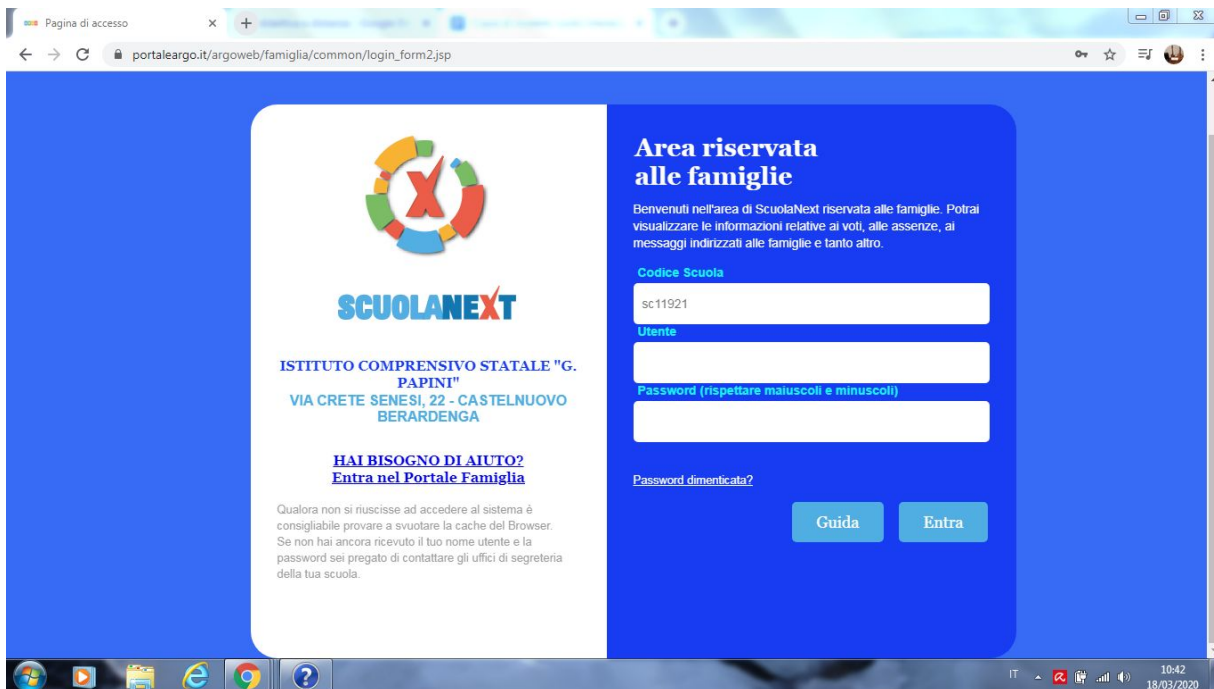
Pagina di accesso ×

portaleargo.it/argoweb/famiglia/common/login_form2.jsp

SCUOLANEXT

ISTITUTO COMPRENSIVO STATALE "G. PAPINI"
VIA CRETE SENESI, 22 - CASTELNUOVO BERARDENGA

HAI BISOGNO DI AIUTO?
Entra nel Portale Famiglia

Qualora non si riuscisse ad accedere al sistema è consigliabile provare a svuotare la cache del Browser. Se non hai ancora ricevuto il tuo nome utente e la password sei pregato di contattare gli uffici di segreteria della tua scuola.

Area riservata alle famiglie

Benvenuti nell'area di ScuolaNext riservata alle famiglie. Potrai visualizzare le informazioni relative ai voti, alle assenze, ai messaggi indirizzati alle famiglie e tanto altro.

Codice Scuola
sc11921
Utente
Password (rispettare maiuscoli e minuscoli)

Password dimenticata?

Guida
Entra

IT
10:42
18/03/2020